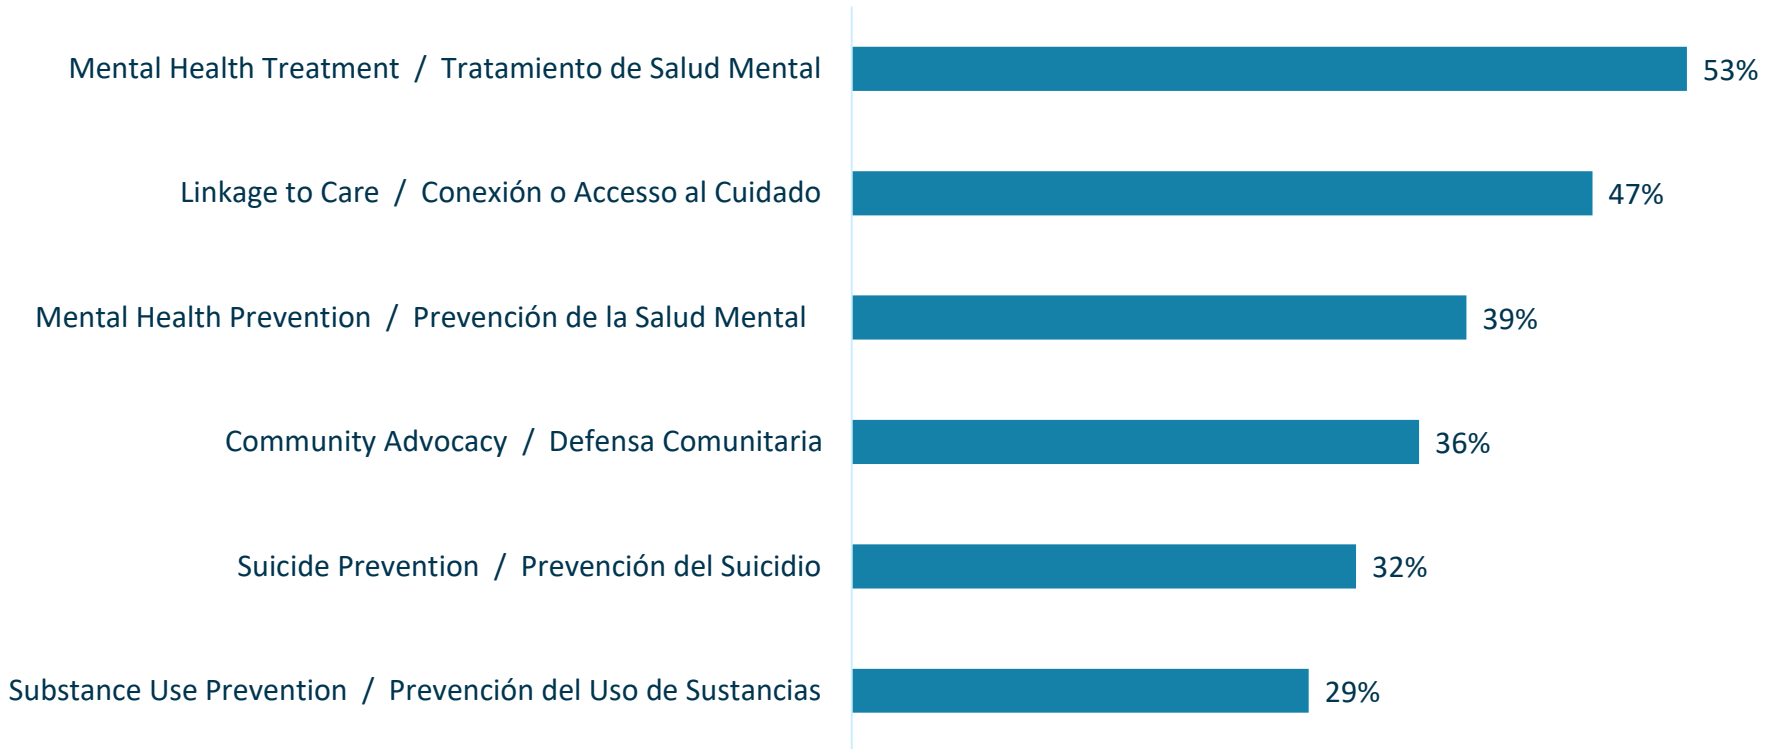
Mental Health Treatment / Tratamiento de Salud Mental 53%

Linkage to Care / Conexión o Accesso al Cuidado 47%

Mental Health Prevention / Prevención de la Salud Mental 39%

Community Advocacy / Defensa Comunitaria 36%

Suicide Prevention / Prevención del Suicidio 32%

Substance Use Prevention / Prevención del Uso de Sustancias 29%